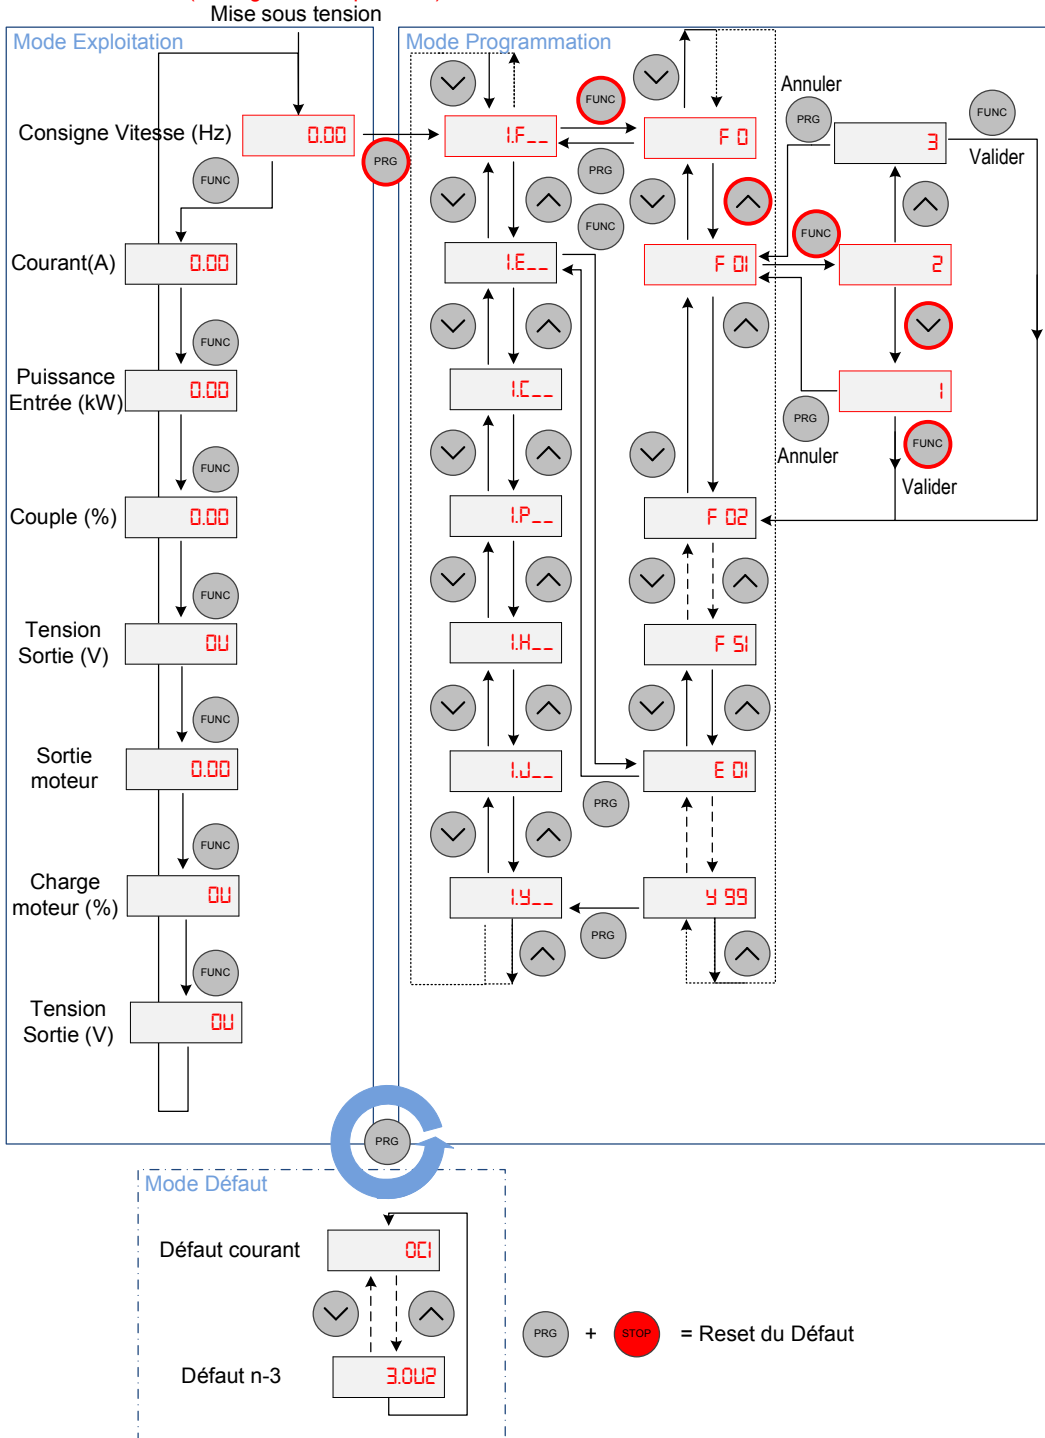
Mise sous tension

Mode Exploitation

Consigne Vitesse (Hz)
0.00
PRG
FUNC
Courant(A)
0.00
FUNC
Puissance Entrée (kW)
0.00
FUNC
Couple (%)
0.00
FUNC
Tension Sortie (V)
0U
FUNC
Sortie moteur
0.00
FUNC
Charge moteur (%)
0U
FUNC
Tension Sortie (V)
0U

Mode Programmation

1.F__
FUNC
F 0
PRG
FUNC
1.E__
F 01
1.C__
1.P__
F 02
1.H__
F 51
1.J__
E 01
PRG
1.Y__
PRG
Y 99

Annuler
PRG
FUNC
3
Valider
FUNC
2
1
PRG
Annuler
FUNC
Valider

PRG

Mode Défaut

Défaut courant
OC1
Défaut n-3
3.0U2

PRG + STOP = Reset du Défaut